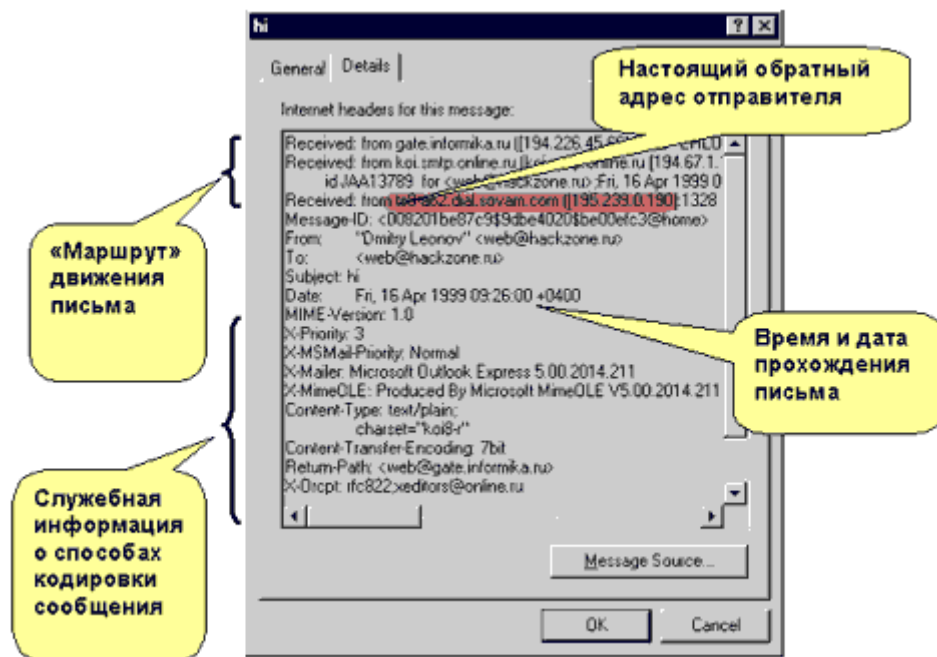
hi

General | Details

Internet headers for this message:

Настоящий обратный адрес отправителя

Received: from gate.informika.ru ([194.226.45.66]) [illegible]
Received: from koi.smtp.online.ru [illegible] [194.67.1.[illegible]
id JAA13789 for <web@hackzone.ru>; Fri, 16 Apr 1999 0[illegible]
Received: from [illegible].dial.sovam.com ([195.239.0.190]:1328
Message-ID: <008201be87c9$9dbe4020$be00efc3@home>
From: "Dmitry Leonov" <web@hackzone.ru>
To: <web@hackzone.ru>
Subject: hi
Date: Fri, 16 Apr 1999 09:26:00 +0400
MIME-Version: 1.0
X-Priority: 3
X-MSMail-Priority: Normal
X-Mailer: Microsoft Outlook Express 5.00.2014.211
X-MimeOLE: Produced By Microsoft MimeOLE V5.00.2014.211
Content-Type: text/plain;
charset="koi8-r"
Content-Transfer-Encoding: 7bit
Return-Path: <web@gate.informika.ru>
X-Orcpt: rfc822;xeditors@online.ru

«Маршрут» движения письма

Время и дата прохождения письма

Служебная информация о способах кодировки сообщения

Message Source...

OK

Cancel